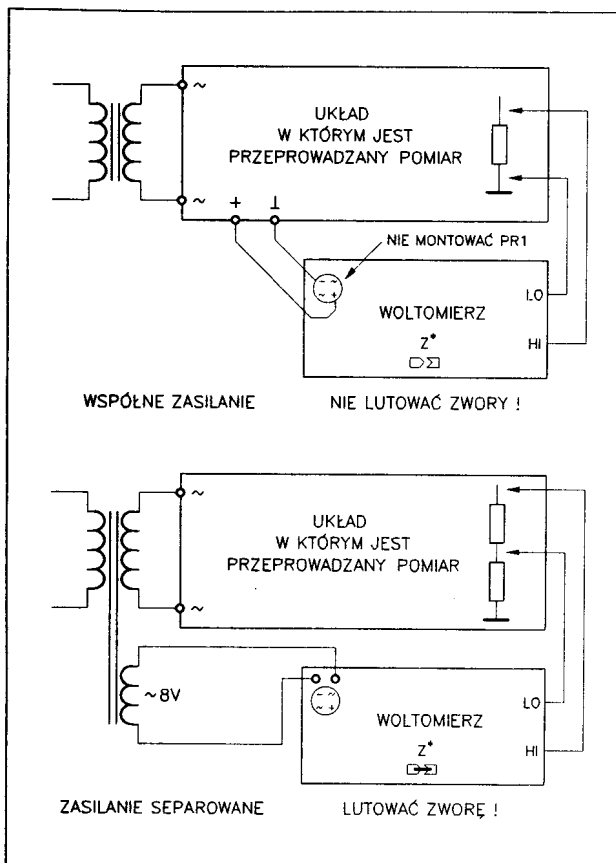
~

UKŁAD
W KTÓRYM JEST
PRZEPROWADZANY POMIAR

~ + ⊥

NIE MONTOWAĆ PR1

LO

WOLTOMIERZ

$Z^*$

HI

WSPÓŁNE ZASILANIE

NIE LUTOWAĆ ZWORY !

~

UKŁAD
W KTÓRYM JEST
PRZEPROWADZANY POMIAR

~

~8V

LO

WOLTOMIERZ

$Z^*$

HI

ZASILANIE SEPAROWANE

LUTOWAĆ ZWORĘ !